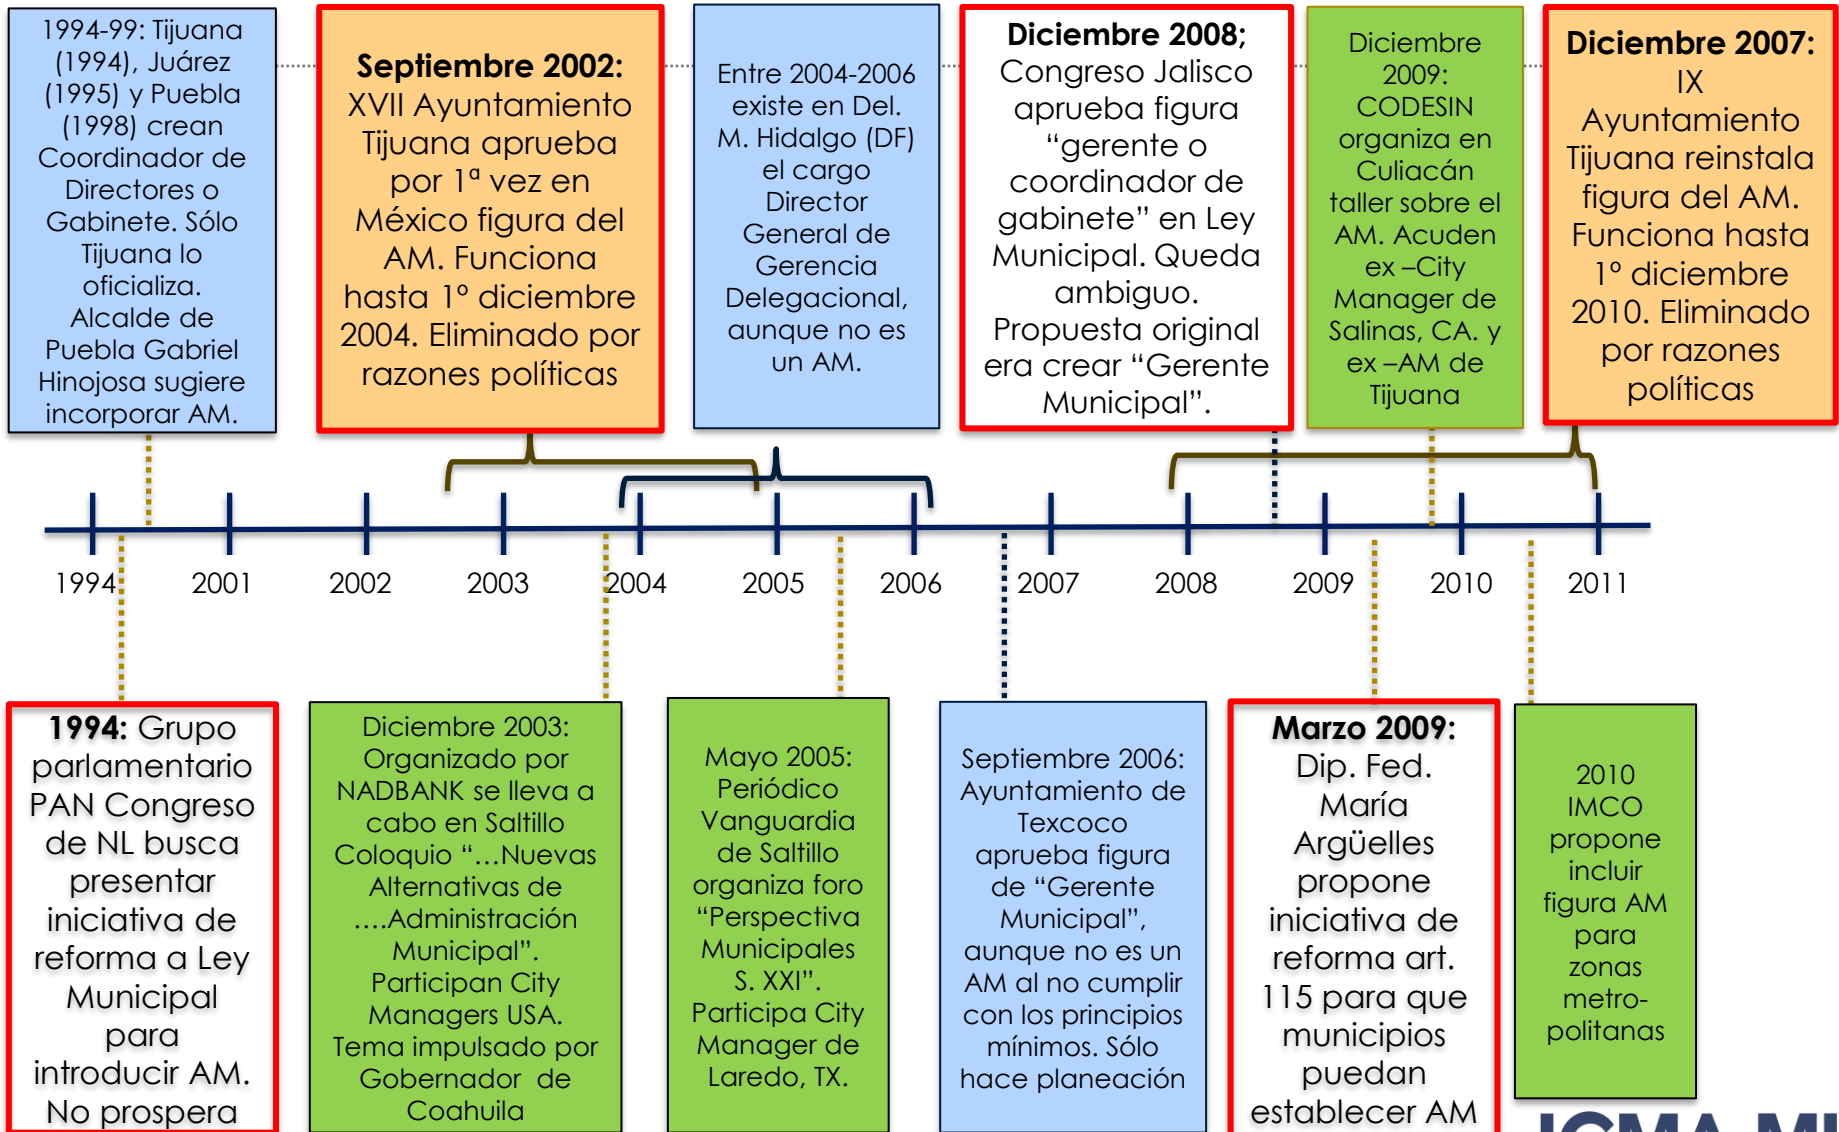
1994-99: Tijuana (1994), Juárez (1995) y Puebla (1998) crean Coordinador de Directores o Gabinete. Sólo Tijuana lo oficializa. Alcalde de Puebla Gabriel Hinojosa sugiere incorporar AM.

**Septiembre 2002:** XVII Ayuntamiento Tijuana aprueba por 1ª vez en México figura del AM. Funciona hasta 1° diciembre 2004. Eliminado por razones políticas

Entre 2004-2006 existe en Del. M. Hidalgo (DF) el cargo Director General de Gerencia Delegacional, aunque no es un AM.

**Diciembre 2008;** Congreso Jalisco aprueba figura "gerente o coordinador de gabinete" en Ley Municipal. Queda ambiguo. Propuesta original era crear "Gerente Municipal".

Diciembre 2009: CODESIN organiza en Culiacán taller sobre el AM. Acuden ex –City Manager de Salinas, CA. y ex –AM de Tijuana

**Diciembre 2007:** IX Ayuntamiento Tijuana reinstala figura del AM. Funciona hasta 1° diciembre 2010. Eliminado por razones políticas

1994 2001 2002 2003 2004 2005 2006 2007 2008 2009 2010 2011

**1994:** Grupo parlamentario PAN Congreso de NL busca presentar iniciativa de reforma a Ley Municipal para introducir AM. No prospera

Diciembre 2003: Organizado por NADBANK se lleva a cabo en Saltillo Coloquio "…Nuevas Alternativas de ….Administración Municipal". Participan City Managers USA. Tema impulsado por Gobernador de Coahuila

Mayo 2005: Periódico Vanguardia de Saltillo organiza foro "Perspectiva Municipales S. XXI". Participa City Manager de Laredo, TX.

Septiembre 2006: Ayuntamiento de Texcoco aprueba figura de "Gerente Municipal", aunque no es un AM al no cumplir con los principios mínimos. Sólo hace planeación

**Marzo 2009:** Dip. Fed. María Argüelles propone iniciativa de reforma art. 115 para que municipios puedan establecer AM

2010 IMCO propone incluir figura AM para zonas metro-politanas

ICMA M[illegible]